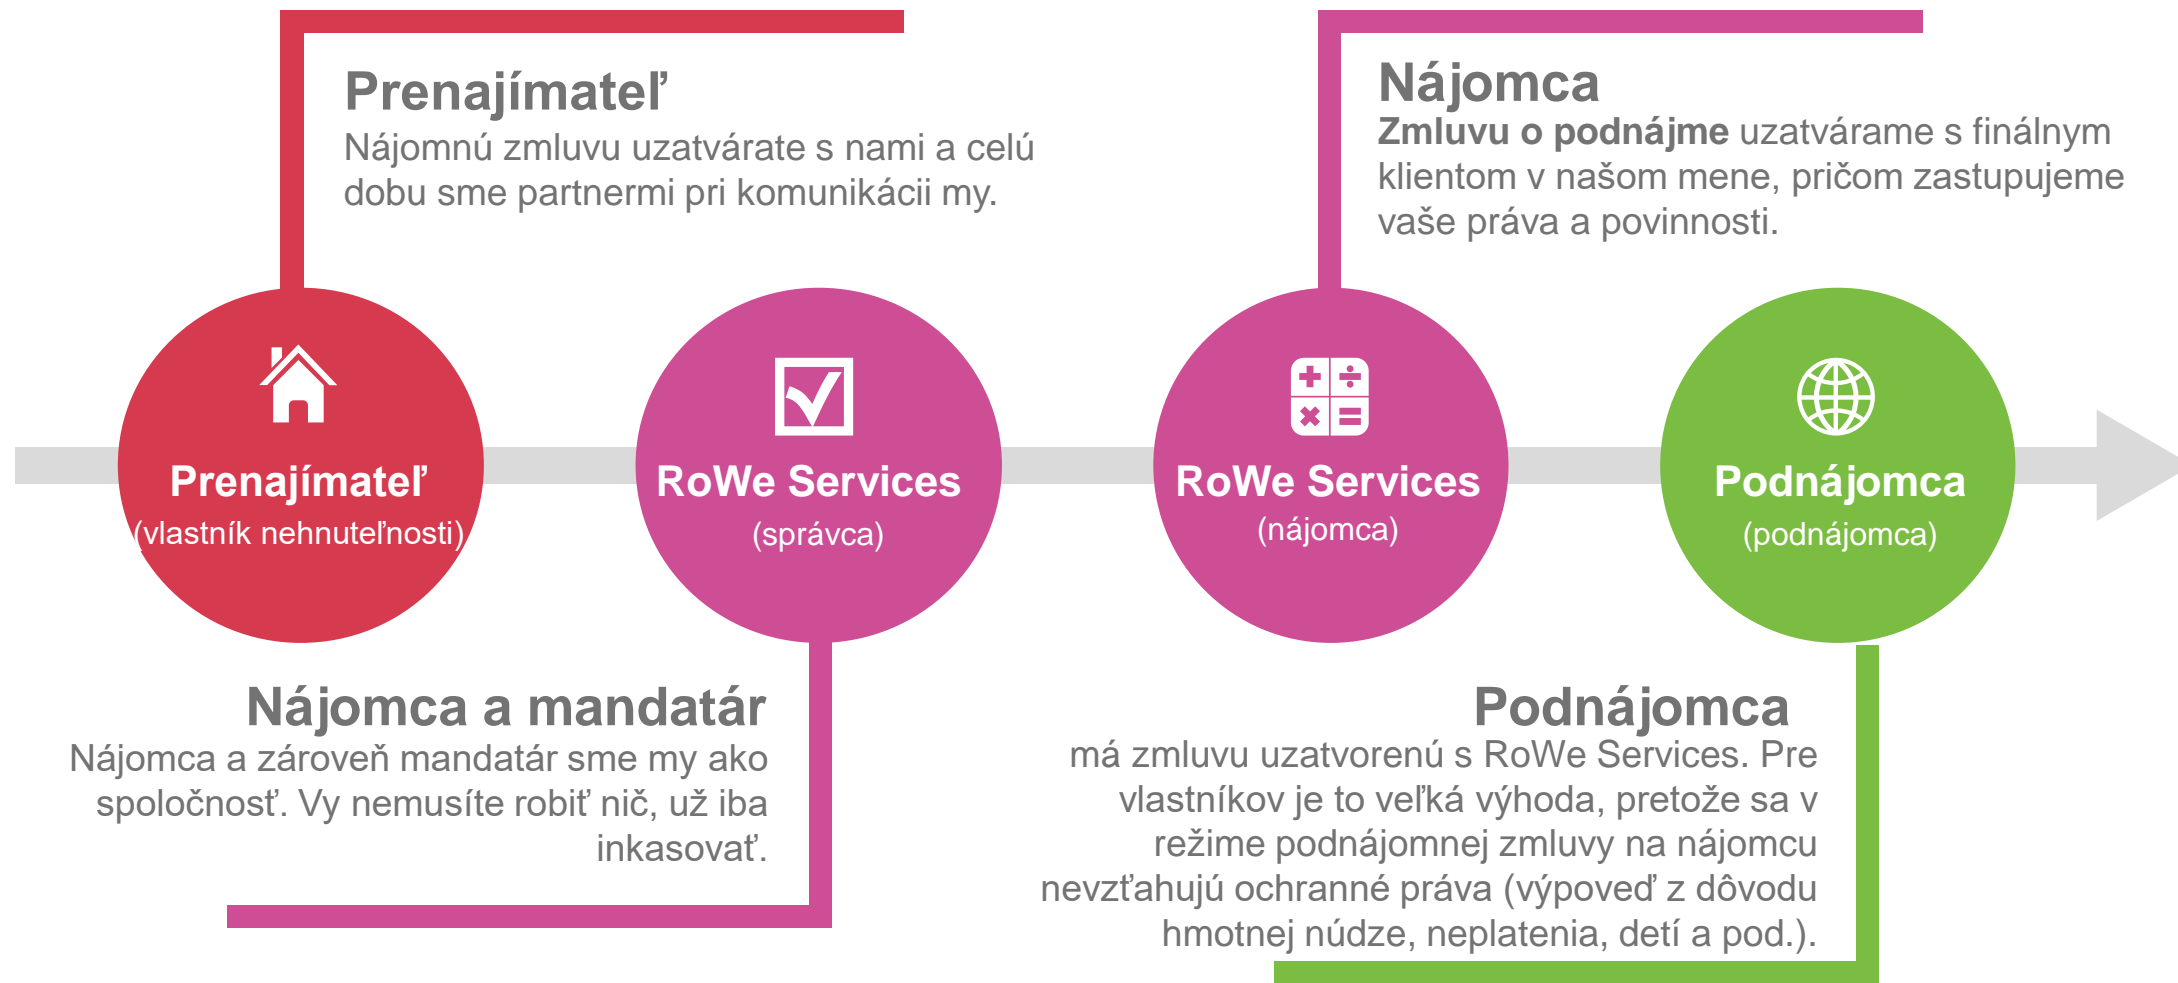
Prenajímateľ
Nájomnú zmluvu uzatvárate s nami a celú dobu sme partnermi pri komunikácii my.

Nájomca
Zmluvu o podnájme uzatvárame s finálnym klientom v našom mene, pričom zastupujeme vaše práva a povinnosti.

Prenajímateľ
(vlastník nehnuteľnosti)

RoWe Services
(správca)

RoWe Services
(nájomca)

Podnájomca
(podnájomca)

Nájomca a mandatár
Nájomca a zároveň mandatár sme my ako spoločnosť. Vy nemusíte robiť nič, už iba inkasovať.

Podnájomca
má zmluvu uzatvorenú s RoWe Services. Pre vlastníkov je to veľká výhoda, pretože sa v režime podnájomnej zmluvy na nájomcu nevzťahujú ochranné práva (výpoveď z dôvodu hmotnej núdze, neplatenia, detí a pod.).